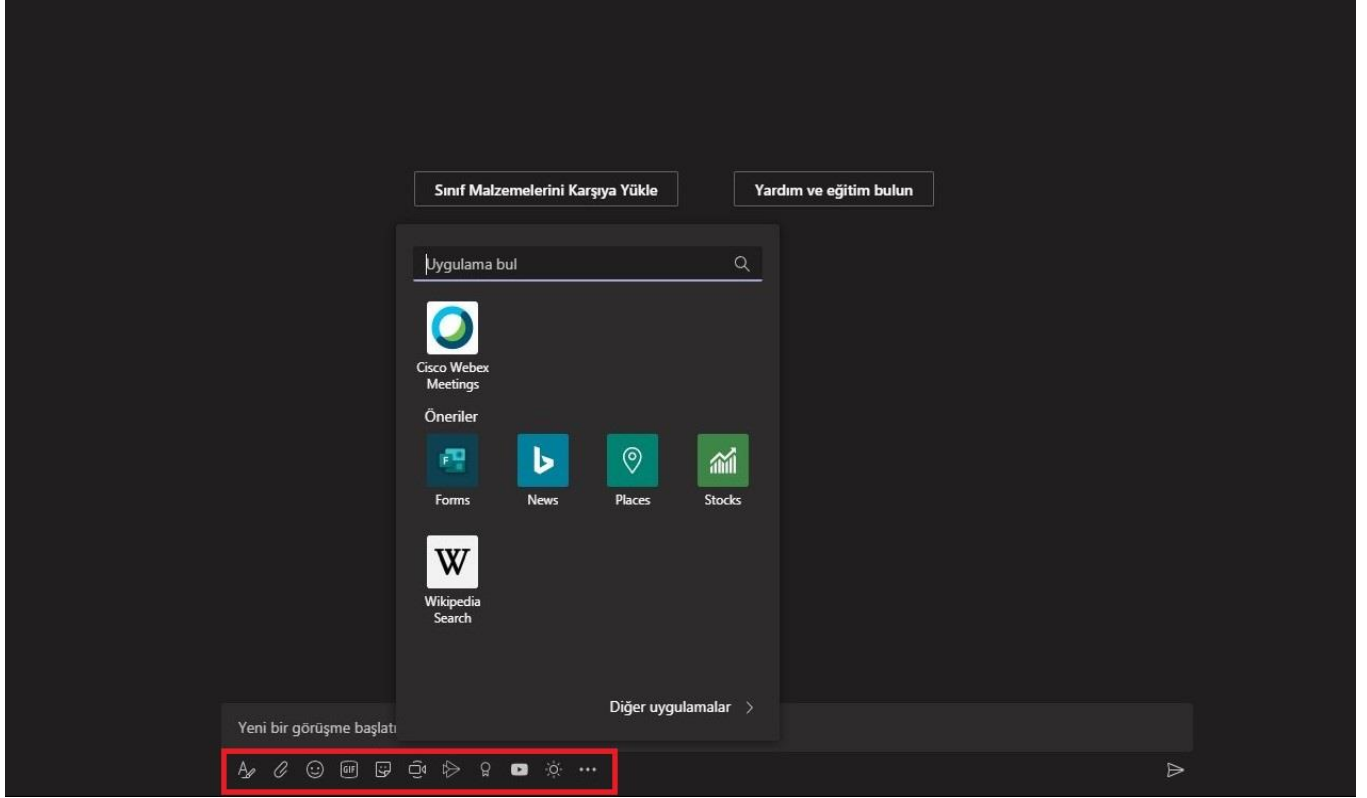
Sınıf Malzemelerini Karşıya Yükle

Yardım ve eğitim bulun

Uygulama bul

Cisco Webex Meetings

Öneriler

Forms

News

Places

Stocks

Wikipedia Search

Diğer uygulamalar >

Yeni bir görüşme başlatı

GIF